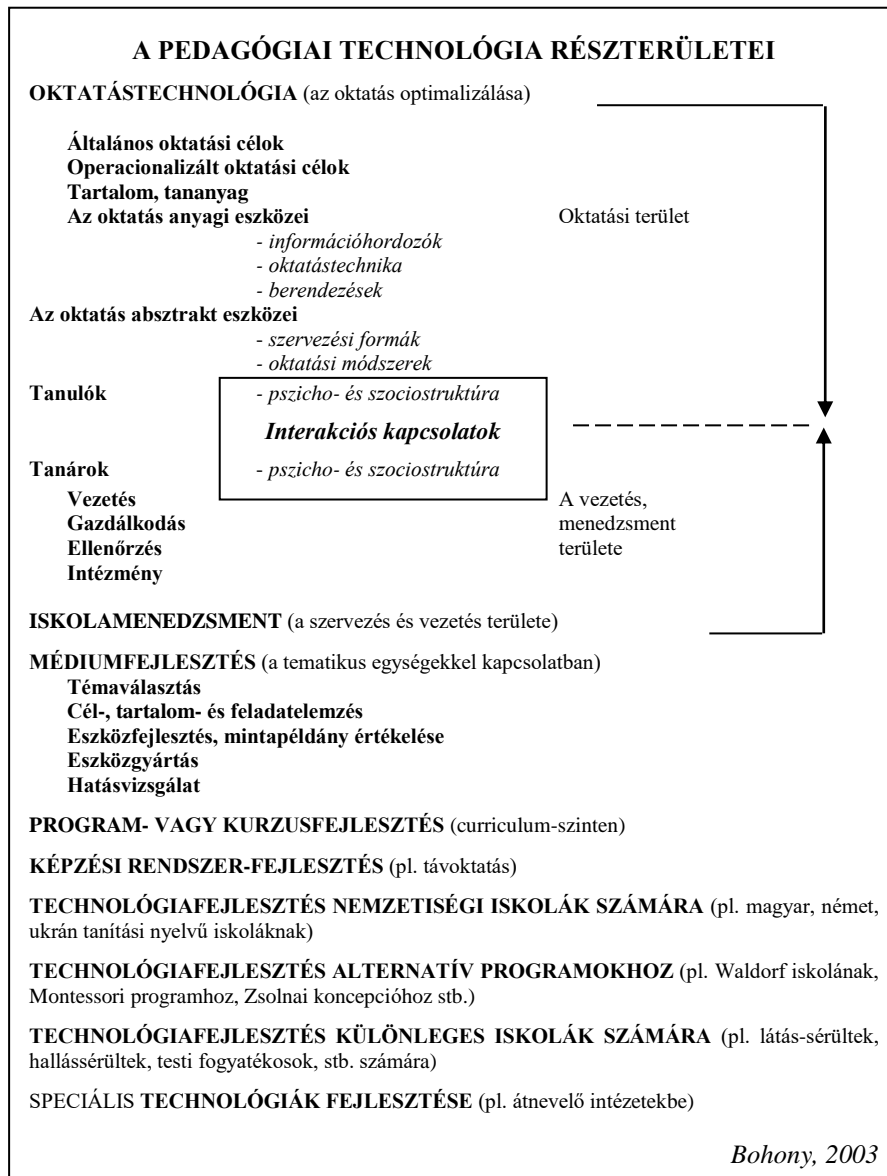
A PEDAGÓGIAI TECHNOLÓGIA RÉSZTERÜLETEI

OKTATÁSTECHNOLÓGIA (az oktatás optimalizálása)

Általános oktatási célok
Operacionalizált oktatási célok
Tartalom, tananyag
Az oktatás anyagi eszközei
- információhordozók
- oktatástechnika
- berendezések
Az oktatás absztrakt eszközei
- szervezési formák
- oktatási módszerek

Oktatási terület

Tanulók - pszicho- és szociostruktúra

Interakciós kapcsolatok

Tanárok - pszicho- és szociostruktúra

Vezetés
Gazdálkodás
Ellenőrzés
Intézmény

A vezetés, menedzsment területe

ISKOLAMENEDZSMENT (a szervezés és vezetés területe)

MÉDIUMFEJLESZTÉS (a tematikus egységekkel kapcsolatban)
Témaválasztás
Cél-, tartalom- és feladatelemzés
Eszközfejlesztés, mintapéldány értékelése
Eszközgyártás
Hatásvizsgálat

PROGRAM- VAGY KURZUSFEJLESZTÉS (curriculum-szinten)

KÉPZÉSI RENDSZER-FEJLESZTÉS (pl. távoktatás)

TECHNOLÓGIAFEJLESZTÉS NEMZETISÉGI ISKOLÁK SZÁMÁRA (pl. magyar, német, ukrán tanítási nyelvű iskoláknak)

TECHNOLÓGIAFEJLESZTÉS ALTERNATÍV PROGRAMOKHOZ (pl. Waldorf iskolának, Montessori programhoz, Zsolnai koncepcióhoz stb.)

TECHNOLÓGIAFEJLESZTÉS KÜLÖNLEGES ISKOLÁK SZÁMÁRA (pl. látás-sérültek, hallássérültek, testi fogyatékosok, stb. számára)

SPECIÁLIS TECHNOLÓGIÁK FEJLESZTÉSE (pl. átnevelő intézetekbe)

Bohony, 2003